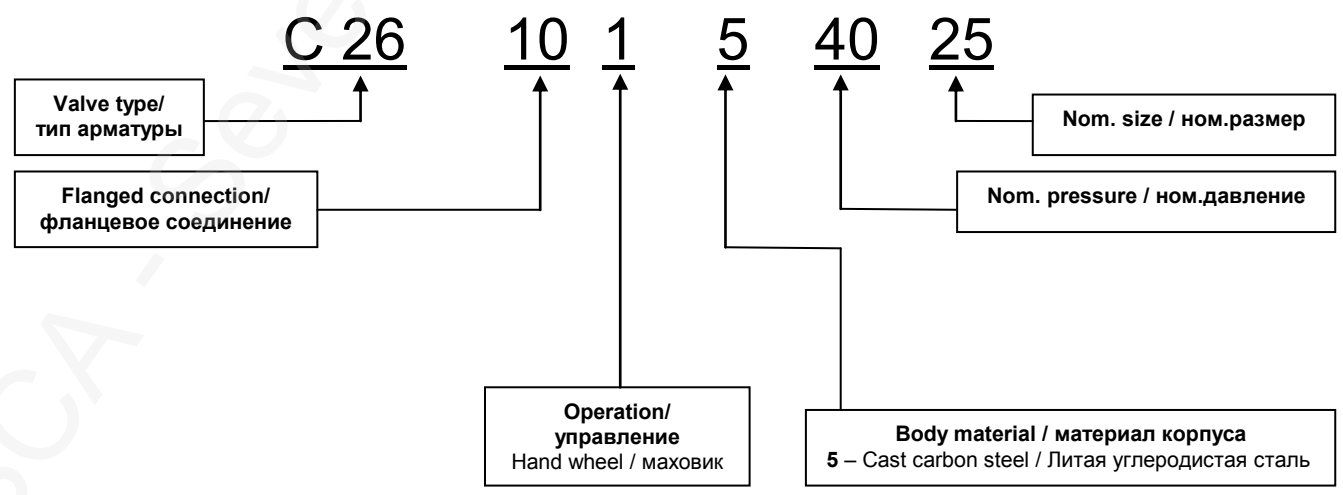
C 26 10 1 5 40 25

Valve type/ тип арматуры

Flanged connection/ фланцевое соединение

Nom. size / ном.размер

Nom. pressure / ном.давление

Operation/ управление
Hand wheel / маховик

Body material / материал корпуса
5 – Cast carbon steel / Литая углеродистая сталь